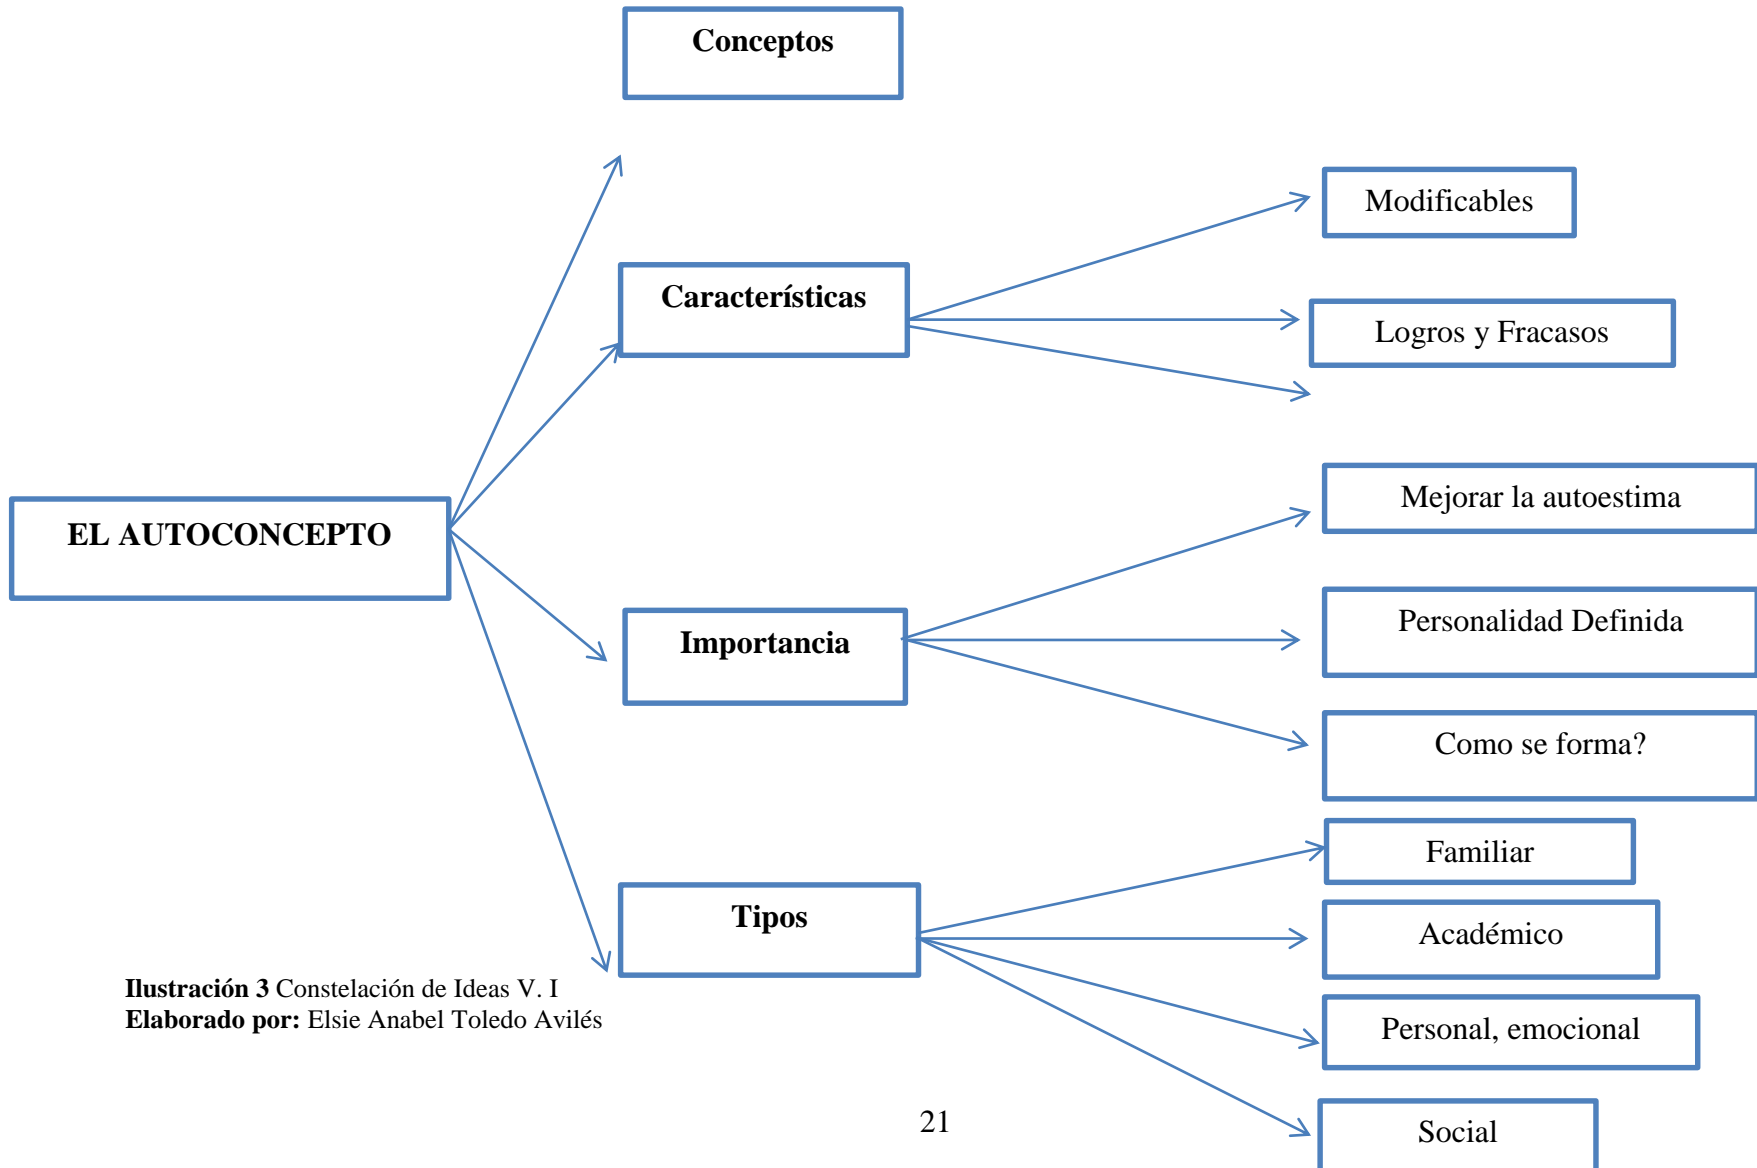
Conceptos

Características

Modificables

Logros y Fracasos

EL AUTOCONCEPTO

Importancia

Mejorar la autoestima

Personalidad Definida

Como se forma?

Tipos

Familiar

Académico

Personal, emocional

Social

**Ilustración 3** Constelación de Ideas V. I
**Elaborado por:** Elsie Anabel Toledo Avilés

21